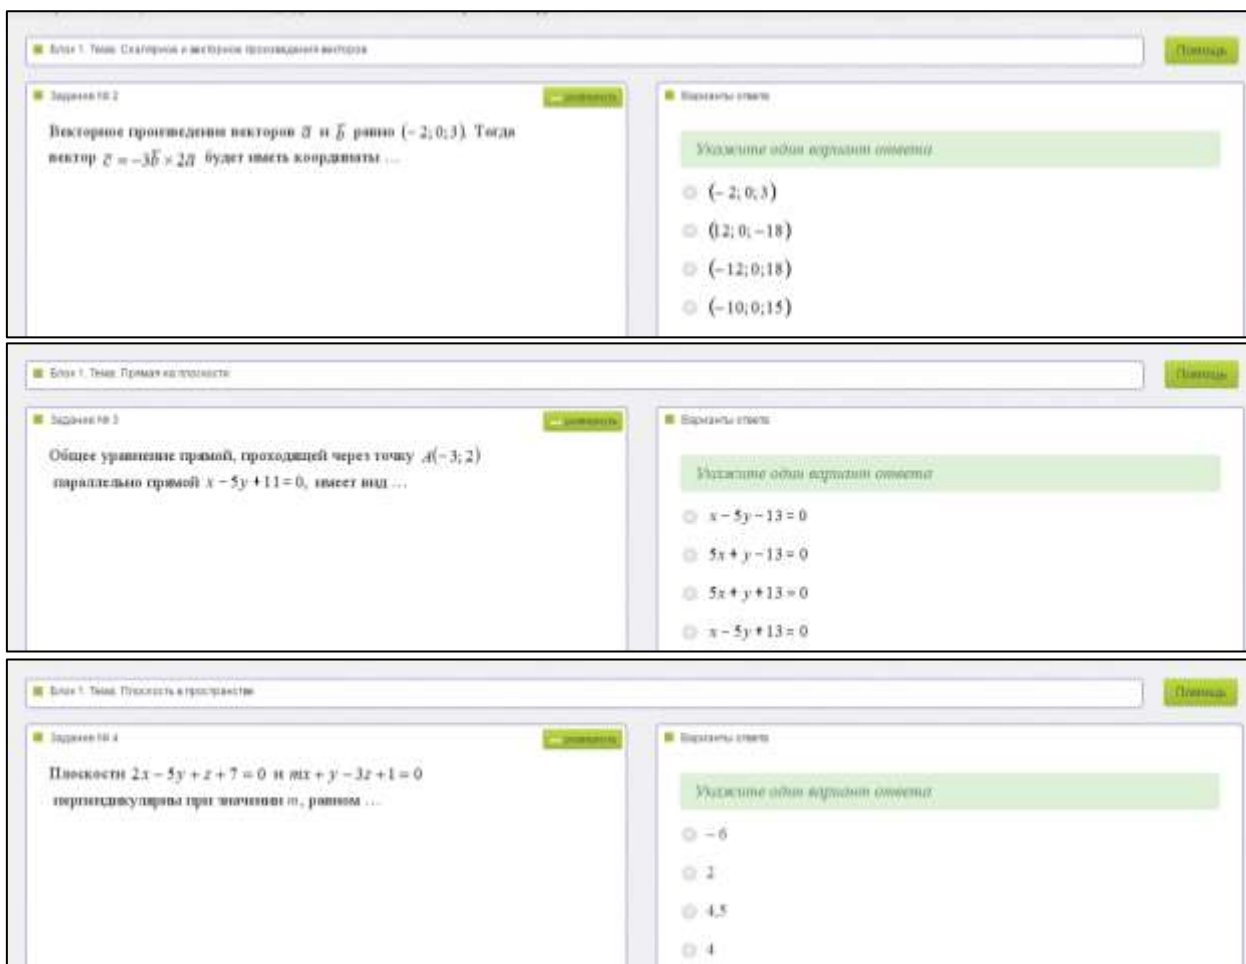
Блок 1. Тема: Скалярное и векторное произведения векторов

Помощь

Задание № 2

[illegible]

Векторное произведение векторов $\bar{a}$ и $\bar{b}$ равно $(-2;0;3)$. Тогда вектор $\bar{c} = -3\bar{b} \times 2\bar{a}$ будет иметь координаты ...

Варианты ответа

Укажите один вариант ответа

$(-2;0;3)$

$(12;0;-18)$

$(-12;0;18)$

$(-10;0;15)$

Блок 1. Тема: Прямая на плоскости

Помощь

Задание № 3

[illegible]

Общее уравнение прямой, проходящей через точку $A(-3;2)$ параллельно прямой $x - 5y + 11 = 0$, имеет вид ...

Варианты ответа

Укажите один вариант ответа

$x - 5y - 13 = 0$

$5x + y - 13 = 0$

$5x + y + 13 = 0$

$x - 5y + 13 = 0$

Блок 1. Тема: Плоскость в пространстве

Помощь

Задание № 4

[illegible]

Плоскости $2x - 5y + z + 7 = 0$ и $mx + y - 3z + 1 = 0$ перпендикулярны при значении $m$, равном ...

Варианты ответа

Укажите один вариант ответа

$-6$

$2$

$4{,}5$

$4$